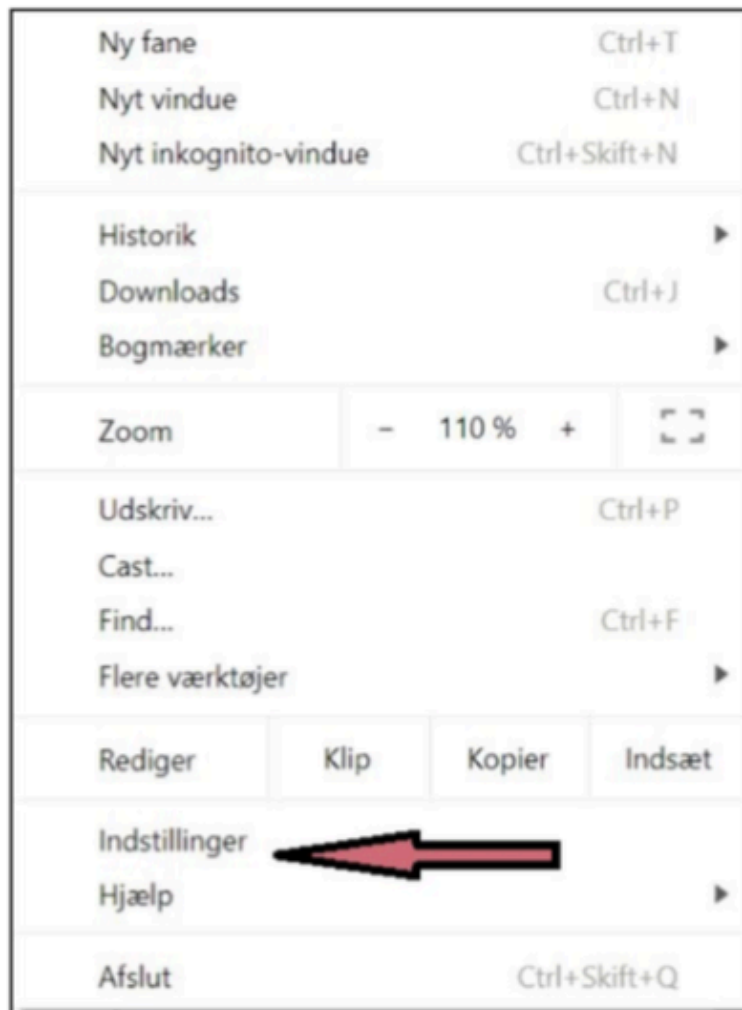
Ny fane Ctrl+T
Nyt vindue Ctrl+N
Nyt inkognito-vindue Ctrl+Skift+N

Historik
Downloads Ctrl+J
Bogmærker

Zoom – 110 % +

Udskriv... Ctrl+P
Cast...
Find... Ctrl+F
Flere værktøjer

Rediger Klip Kopier Indsæt

Indstillinger
Hjælp

Afslut Ctrl+Skift+Q